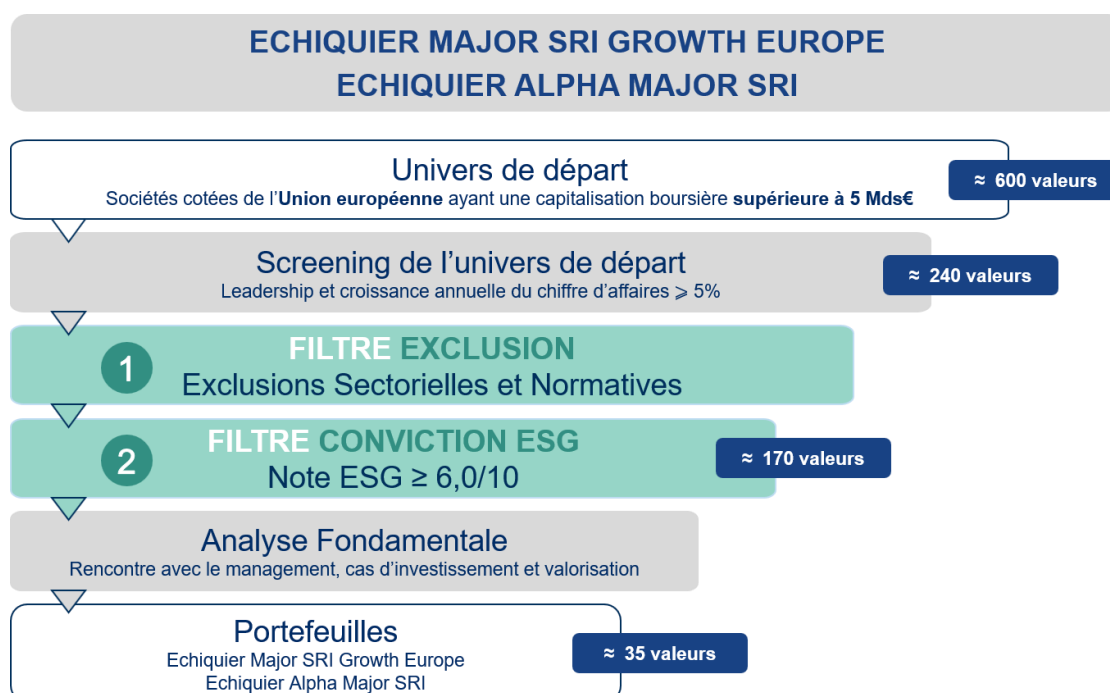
ECHIQUIER MAJOR SRI GROWTH EUROPE
ECHIQUIER ALPHA MAJOR SRI

Univers de départ
Sociétés cotées de l'Union européenne ayant une capitalisation boursière supérieure à 5 Mds€

≈ 600 valeurs

Screening de l'univers de départ
Leadership et croissance annuelle du chiffre d'affaires ⩾ 5%

≈ 240 valeurs

1
FILTRE EXCLUSION
Exclusions Sectorielles et Normatives

2
FILTRE CONVICTION ESG
Note ESG ≥ 6,0/10

≈ 170 valeurs

Analyse Fondamentale
Rencontre avec le management, cas d'investissement et valorisation

Portefeuilles
Echiquier Major SRI Growth Europe
Echiquier Alpha Major SRI

≈ 35 valeurs